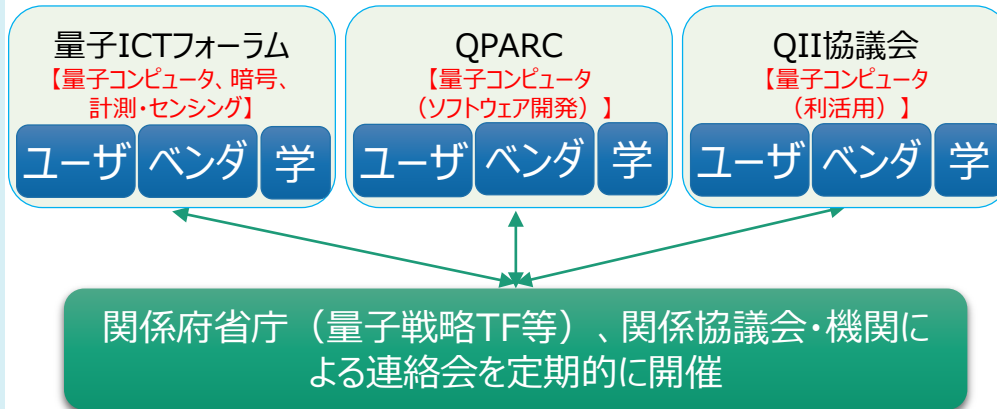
量子ICTフォーラム
【量子コンピュータ、暗号、計測・センシング】
ユーザ ベンダ 学

QPARC
【量子コンピュータ（ソフトウェア開発）】
ユーザ ベンダ 学

QII協議会
【量子コンピュータ（利活用）】
ユーザ ベンダ 学

関係府省庁（量子戦略TF等）、関係協議会・機関による連絡会を定期的に開催